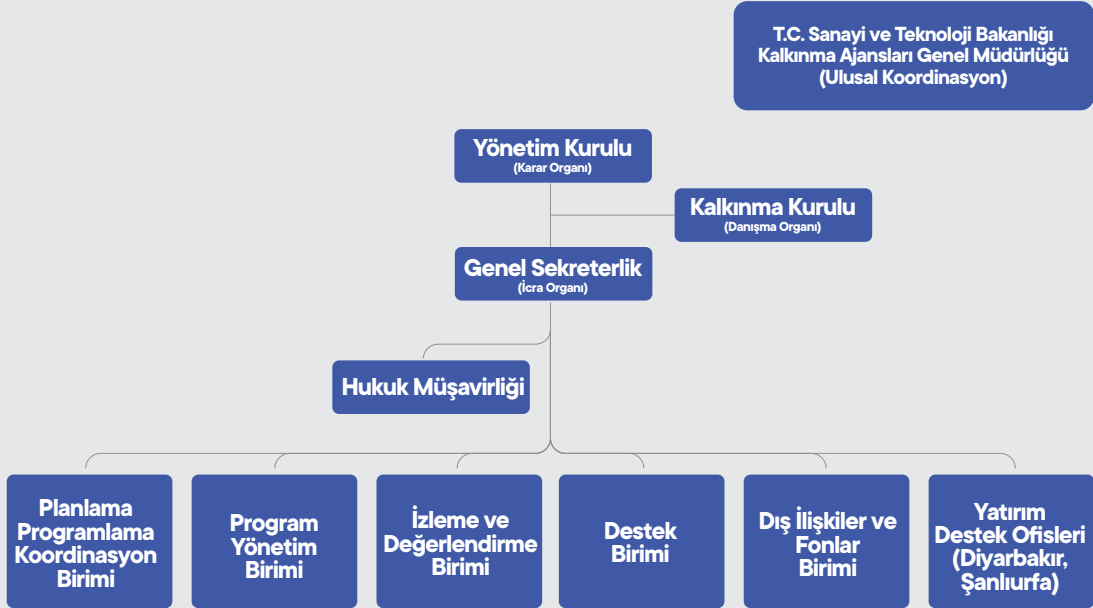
T.C. Sanayi ve Teknoloji Bakanlığı Kalkınma Ajansları Genel Müdürlüğü (Ulusal Koordinasyon)

Yönetim Kurulu
(Karar Organı)

Kalkınma Kurulu
(Danışma Organı)

Genel Sekreterlik
(İcra Organı)

Hukuk Müşavirliği

Planlama Programlama Koordinasyon Birimi

Program Yönetim Birimi

İzleme ve Değerlendirme Birimi

Destek Birimi

Dış İlişkiler ve Fonlar Birimi

Yatırım Destek Ofisleri (Diyarbakır, Şanlıurfa)